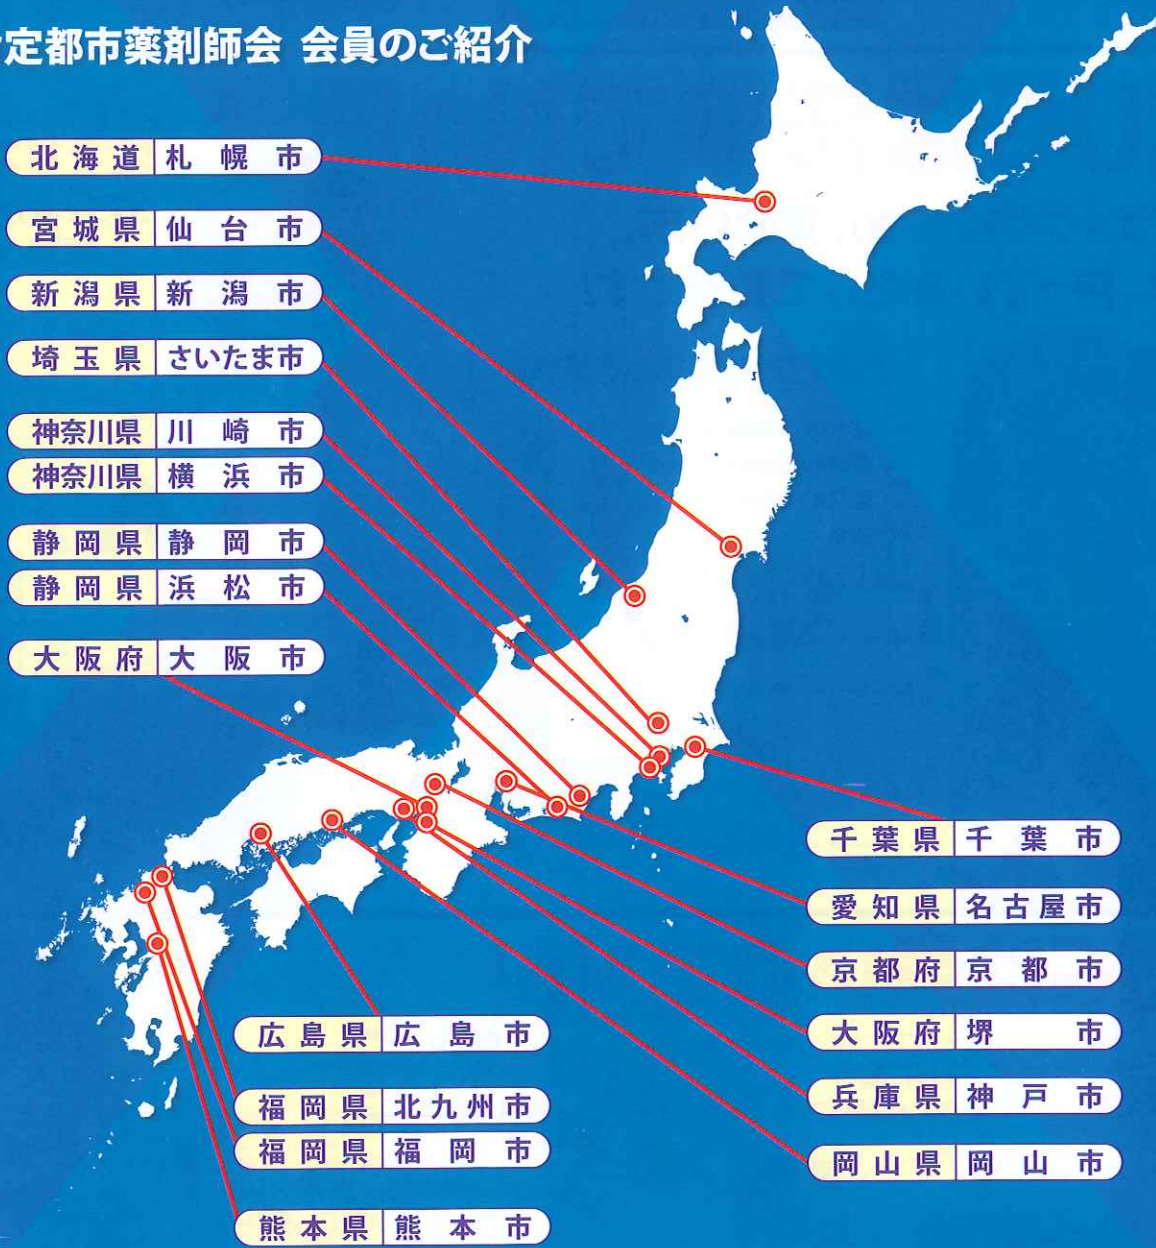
定都市薬剤師会 会員のご紹介

北海道 札幌市
宮城県 仙台市
新潟県 新潟市
埼玉県 さいたま市
神奈川県 川崎市
神奈川県 横浜市
静岡県 静岡市
静岡県 浜松市
大阪府 大阪市

千葉県 千葉市
愛知県 名古屋市
京都府 京都市
大阪府 堺市
兵庫県 神戸市
岡山県 岡山市

広島県 広島市
福岡県 北九州市
福岡県 福岡市
熊本県 熊本市